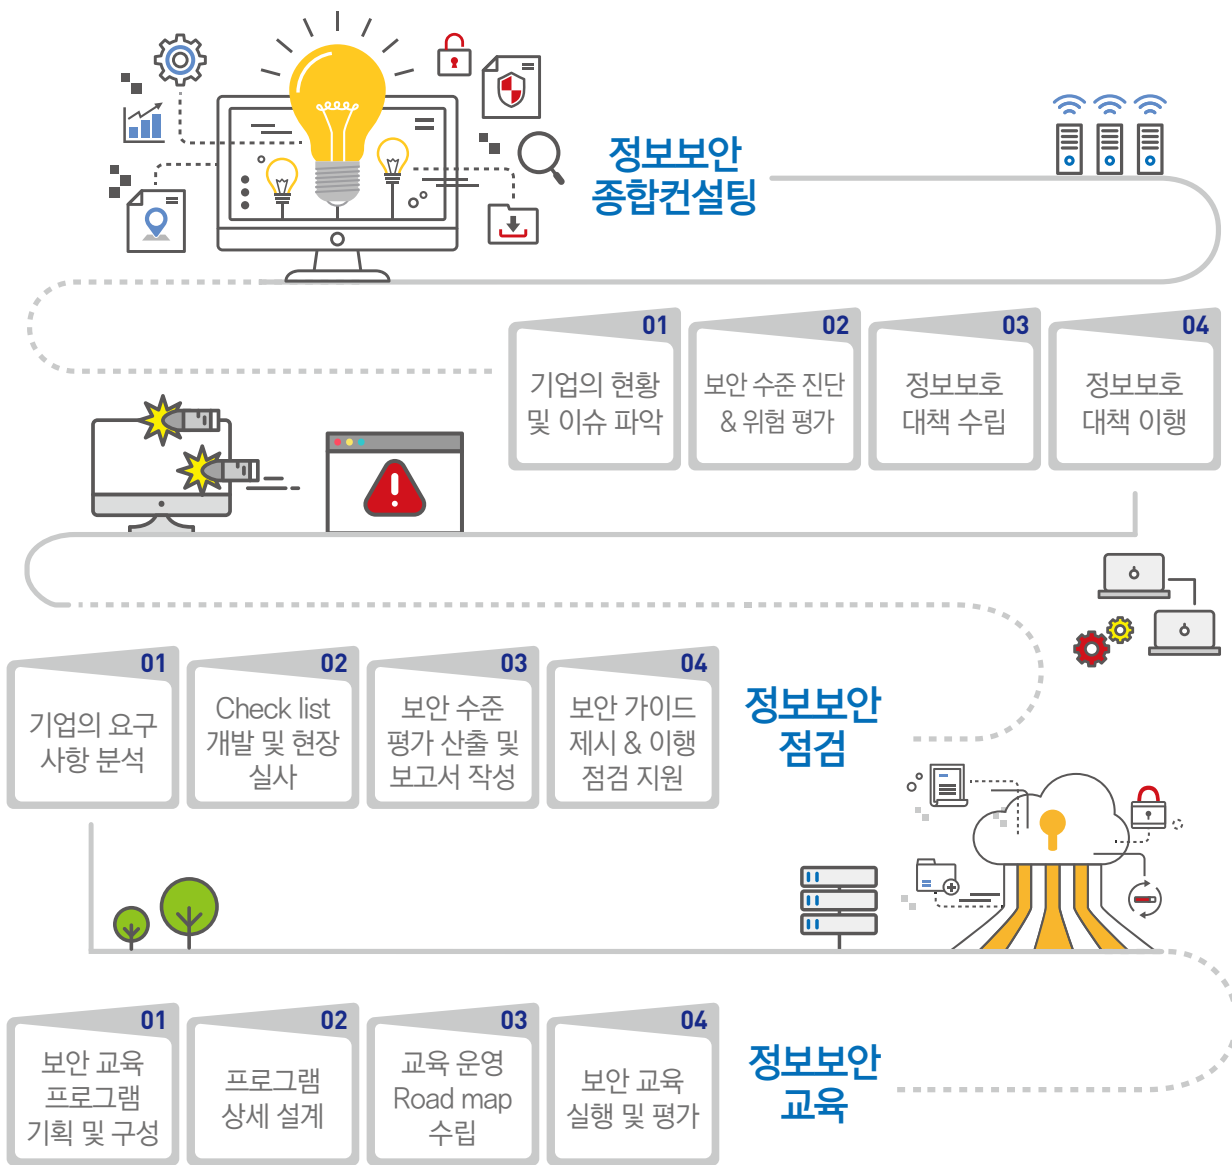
정보보안
종합컨설팅

01
기업의 현황
및 이슈 파악

02
보안 수준 진단
& 위험 평가

03
정보보호
대책 수립

04
정보보호
대책 이행

01
기업의 요구
사항 분석

02
Check list
개발 및 현장
실사

03
보안 수준
평가 산출 및
보고서 작성

04
보안 가이드
제시 & 이행
점검 지원

정보보안
점검

01
보안 교육
프로그램
기획 및 구성

02
프로그램
상세 설계

03
교육 운영
Road map
수립

04
보안 교육
실행 및 평가

정보보안
교육